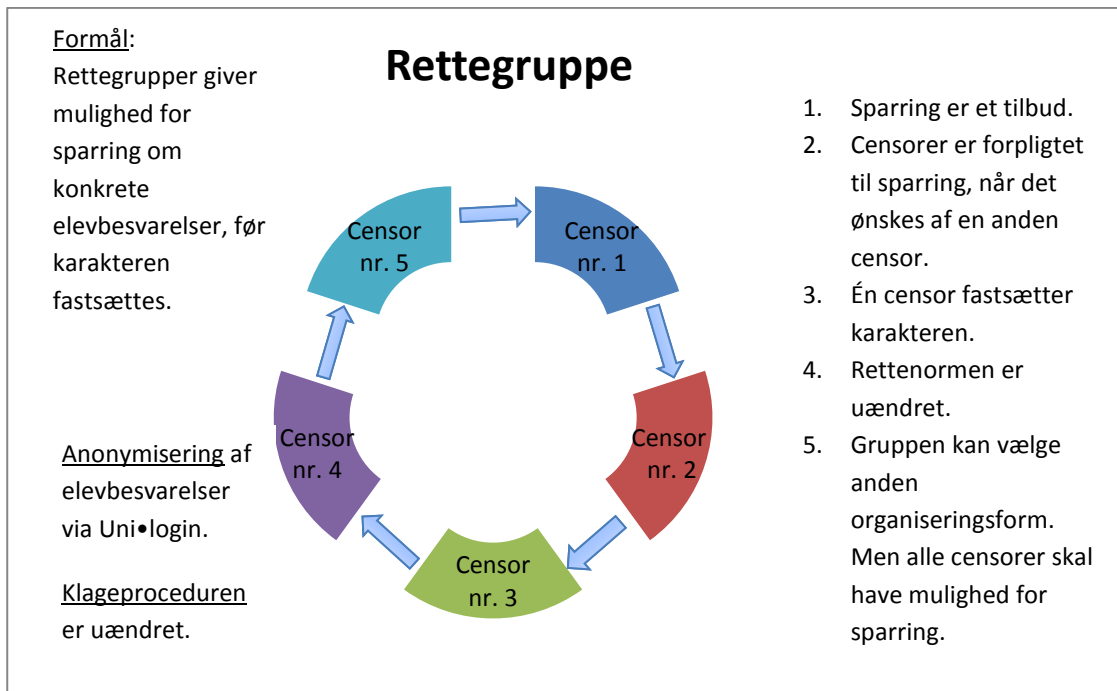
Formål:
Rettegrupper giver mulighed for sparring om konkrete elevbesvarelser, før karakteren fastsættes.

Rettegruppe

1. Sparring er et tilbud.
2. Censorer er forpligtet til sparring, når det ønskes af en anden censor.
3. Én censor fastsætter karakteren.
4. Rettenormen er uændret.
5. Gruppen kan vælge anden organiseringsform. Men alle censorer skal have mulighed for sparring.

Censor nr. 5

Censor nr. 1

Censor nr. 2

Censor nr. 3

Censor nr. 4

Anonymisering af elevbesvarelser via Uni•login.

Klageproceduren er uændret.